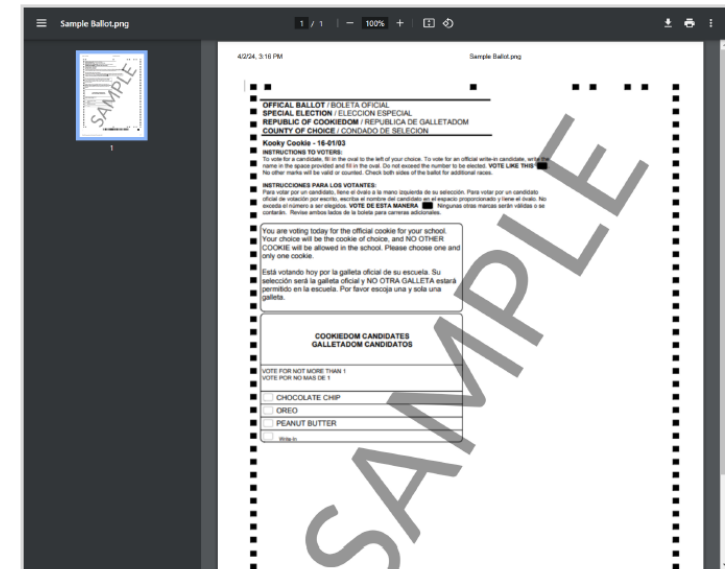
Sample Ballot.png

1 / 1 | — 100% +

SAMPLE

1

4/2/24, 3:10 PM

Sample Ballot.png

OFFICAL BALLOT / BOLETA OFICIAL
SPECIAL ELECTION / ELECCION ESPECIAL
REPUBLIC OF COOKIEDOM / REPUBLICA DE GALLETADOM
COUNTY OF CHOICE / CONDADO DE SELECION

Kooky Cookie - 16-01/03
INSTRUCTIONS TO VOTERS:
To vote for a candidate, fill in the oval to the left of your choice. To vote for an official write-in candidate, write the name in the space provided and fill in the oval. Do not exceed the number to be elected. VOTE LIKE THIS No other marks will be valid or counted. Check both sides of the ballot for additional races.

INSTRUCCIONES PARA LOS VOTANTES:
Para votar por un candidato, llene el óvalo a la mano izquierda de su selección. Para votar por un candidato oficial de votación por escrito, escriba el nombre del candidato en el espacio proporcionado y llene el óvalo. No exceda el número a ser elegidos. VOTE DE ESTA MANERA Ningunas otras marcas serán válidas o se contarán. Revise ambos lados de la boleta para carreras adicionales.

You are voting today for the official cookie for your school. Your choice will be the cookie of choice, and NO OTHER COOKIE will be allowed in the school. Please choose one and only one cookie.

Está votando hoy por la galleta oficial de su escuela. Su selección será la galleta oficial y NO OTRA GALLETA estará permitido en la escuela. Por favor escoja una y sola una galleta.

COOKIEDOM CANDIDATES
GALLETADOM CANDIDATOS

VOTE FOR NOT MORE THAN 1
VOTE POR NO MAS DE 1

CHOCOLATE CHIP
OREO
PEANUT BUTTER
Write-in

SAMPLE